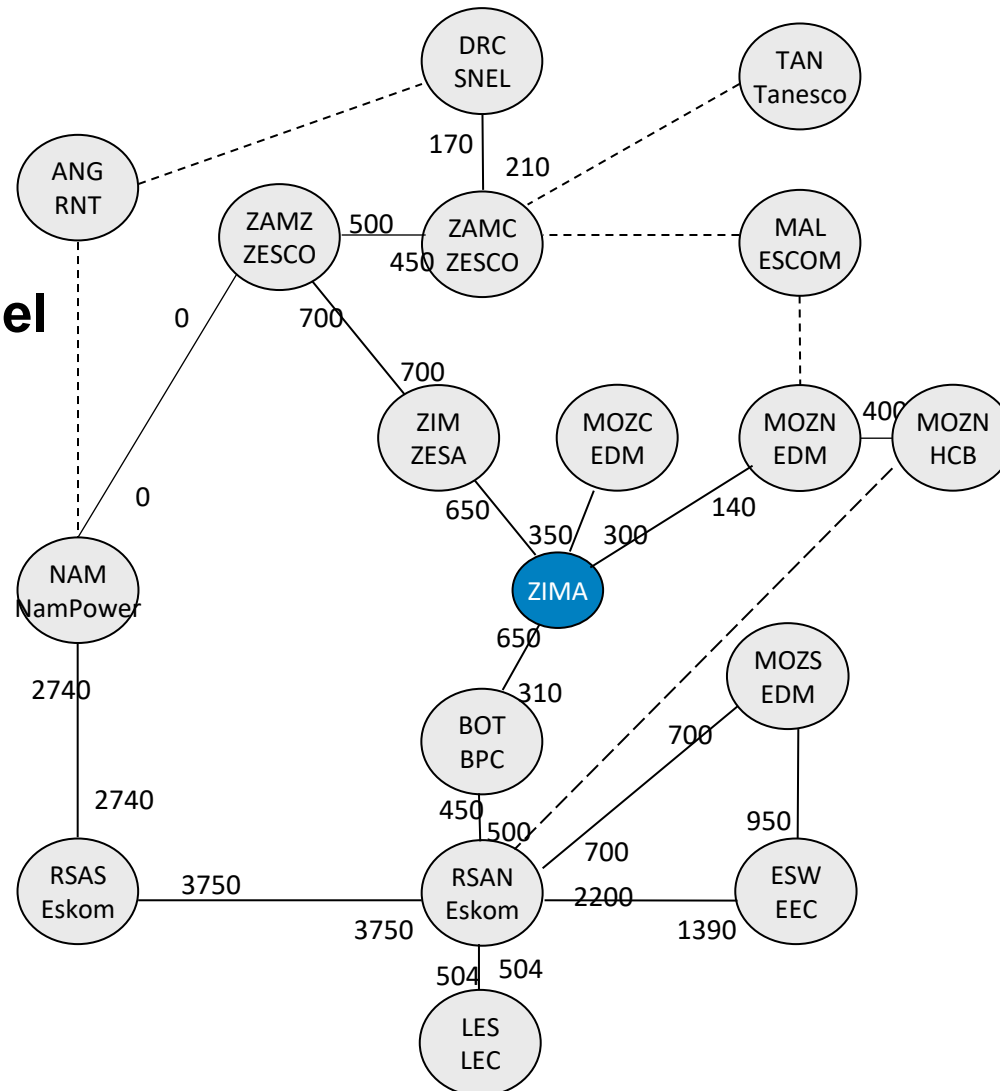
DRC SNEL

TAN Tanesco

170

210

ANG RNT

ZAMZ ZESCO

500

450

ZAMC ZESCO

MAL ESCOM

el

0

700

700

ZIM ZESA

MOZC EDM

MOZN EDM

400

MOZN HCB

0

650

350

300

140

NAM NamPower

ZIMA

650

310

MOZS EDM

2740

BOT BPC

700

2740

450

500

950

700

RSAS Eskom

3750

RSAN Eskom

2200

ESW EEC

3750

1390

504

504

LES LEC